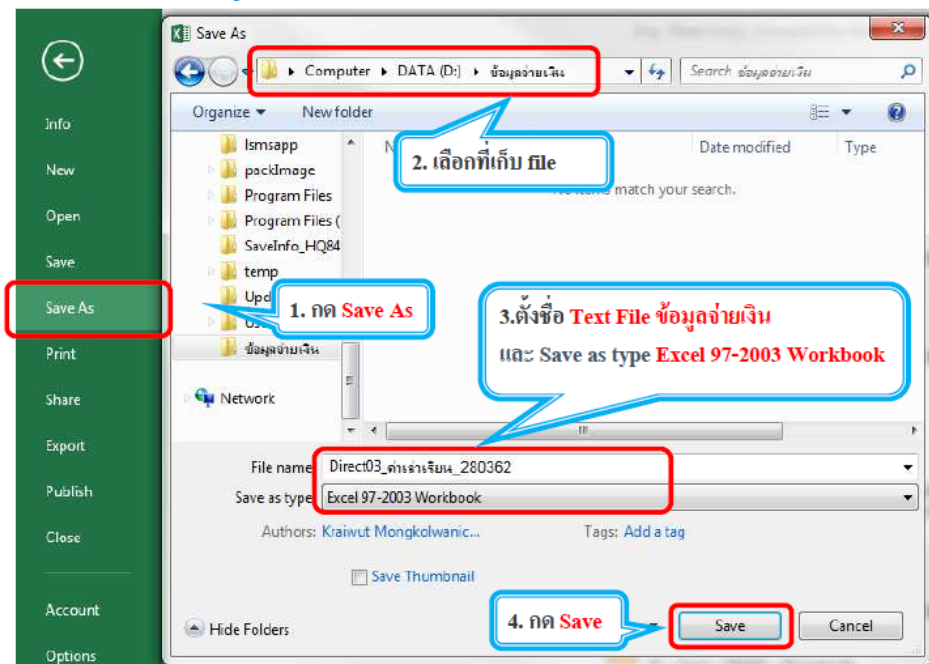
Info
New
Open
Save
Save As
Print
Share
Export
Publish
Close
Account
Options

Save As
Computer ▸ DATA (D:) ▸ ข้อมูลจ่ายเงิน
Search ข้อมูลจ่ายเงิน
Organize ▾
New folder
lsmsapp
packImage
Program Files
Program Files (
SaveInfo_HQ84
temp
Upd
Us
ข้อมูลจ่ายเงิน
Network
N
Date modified
Type
No items match your search.

2. เลือกที่เก็บ file
1. กด Save As
3.ตั้งชื่อ Text File ข้อมูลจ่ายเงิน และ Save as type Excel 97-2003 Workbook

File name: Direct03_ค่าเล่าเรียน_280362
Save as type: Excel 97-2003 Workbook
Authors: Kraiwut Mongkolwanic...
Tags: Add a tag
Save Thumbnail
Hide Folders
4. กด Save
Save
Cancel